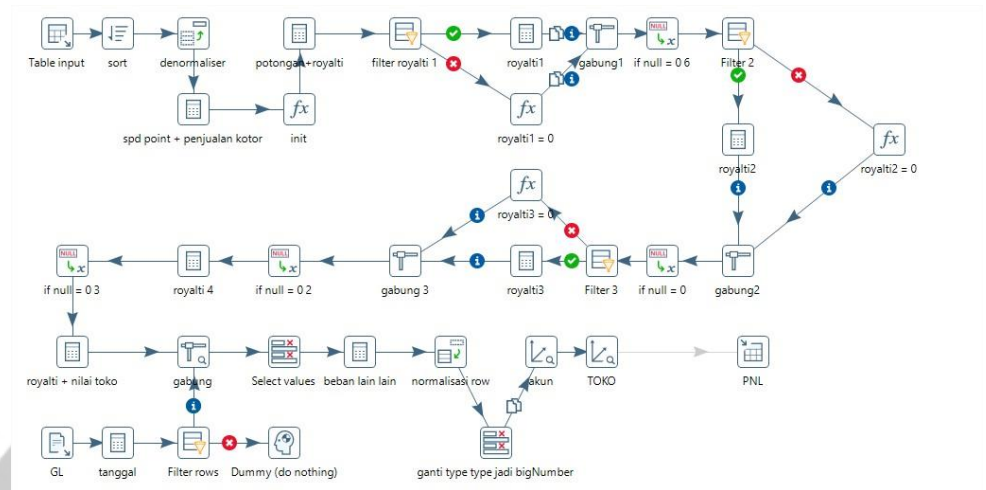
Table input
sort
denormaliser
spd point + penjualan kotor
init
potongan+royalti
filter royalti 1
royalti1
royalti1 = 0
gabung1
NULL
if null = 0 6
Filter 2
royalti2
royalti2 = 0
royalti3 = 0
NULL
if null = 0 3
royalti 4
NULL
if null = 0 2
gabung 3
royalti3
Filter 3
NULL
if null = 0
gabung2
royalti + nilai toko
gabung
Select values
beban lain lain
normalisasi row
akun
TOKO
PNL
GL
tanggal
Filter rows
Dummy (do nothing)
ganti type type jadi bigNumber